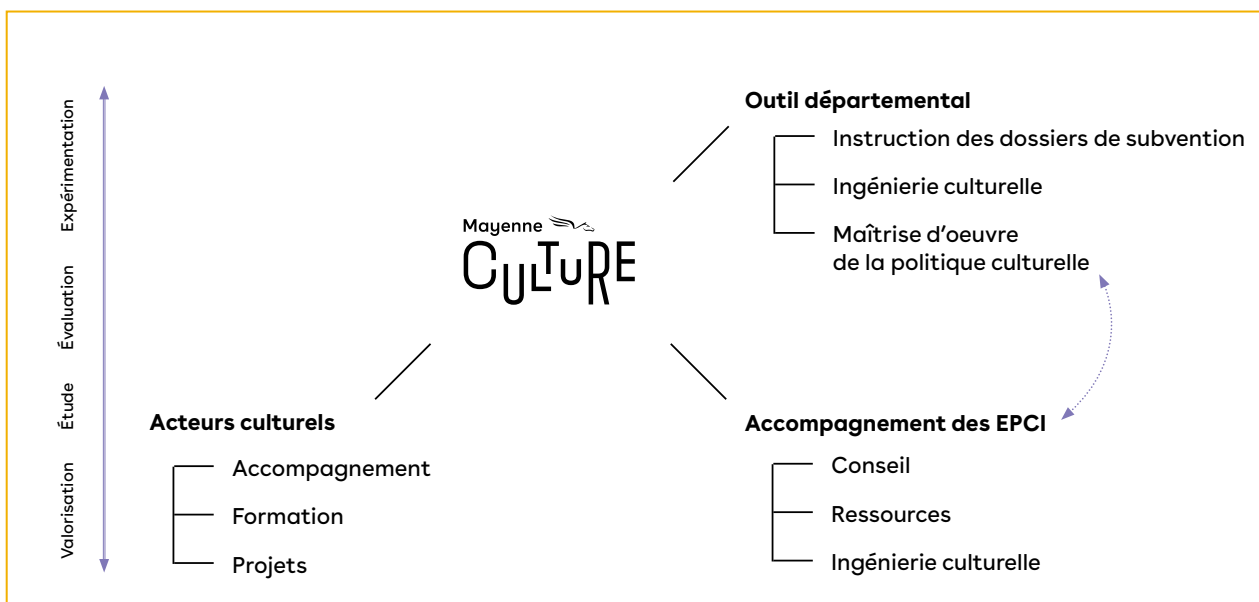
Expérimentation

Évaluation

Étude

Valorisation

Mayenne

CULTURE

Outil départemental

Instruction des dossiers de subvention

Ingénierie culturelle

Maîtrise d'oeuvre de la politique culturelle

Acteurs culturels

Accompagnement

Formation

Projets

Accompagnement des EPCI

Conseil

Ressources

Ingénierie culturelle